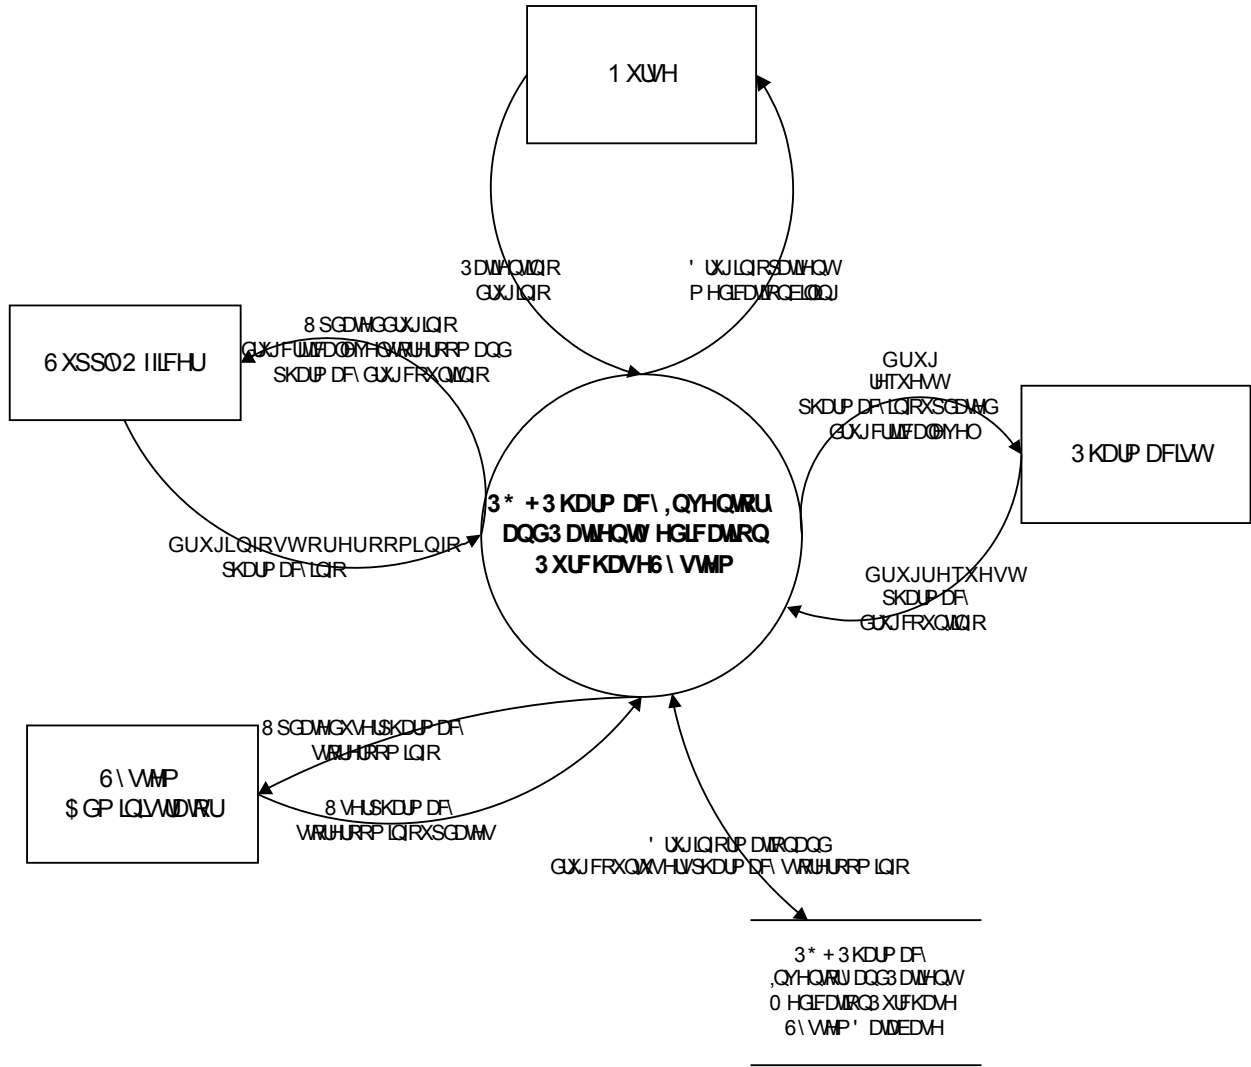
1 XUVH

3 DWLHQWLQIR
GUXJLQIR

' UXJLQIRSDWLHQW
P HGLFDWLRQELOOLQJ

6 XSSO\2 IILFHU

8 SGDWHGGUXJLQIR
GUXJFULWLFDOOHYHOVWRUHURRP DQG
SKDUP DF\ GUXJFRXQWLQIR

GUXJ
UHTXHVW
SKDUP DF\LQIRXSGDWHG
GUXJFULWLFDOOHYHO

3 KDUP DFLVW

3* + 3 KDUP DF\ ,QYHQWRU\
DQG3 DWLHQW0 HGLFDWLRQ
3 XUFKDVH6 \VWHP

GUXJLQIRVWRUHURRPLQIR
SKDUP DF\LQIR

GUXJUHTXHVW
SKDUP DF\
GUXJFRXQWLQIR

6 \VWHP
$ GP LQLVWUDWRU

8 SGDWHGXVHUSKDUP DF\
VWRUHURRP LQIR

8 VHUSKDUP DF\
VWRUHURRP LQIRXSGDWHV

' UXJLQIRUP DWLRQDQG
GUXJFRXQWXVHUVSKDUP DF\ VWRUHURRP LQIR

3* + 3 KDUP DF\
,QYHQWRU\ DQG3 DWLHQW
0 HGLFDWLRQ3 XUFKDVH
6 \VWHP ' DWDEDVH